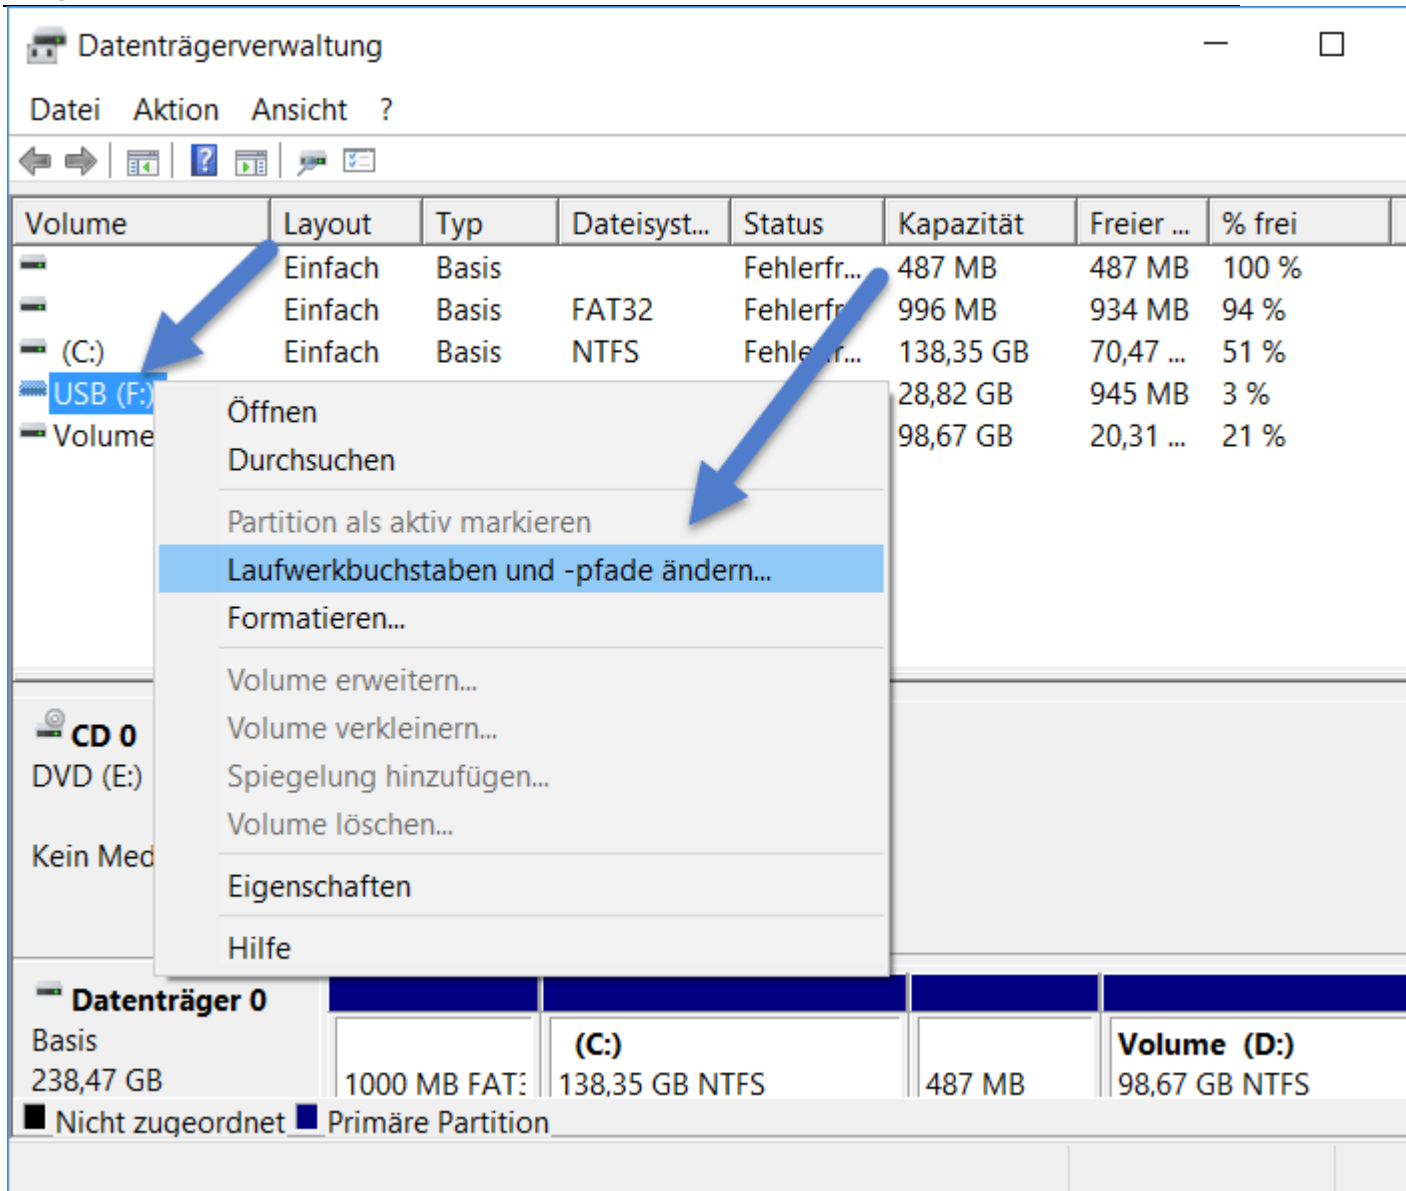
Datenträgerverwaltung

Datei Aktion Ansicht ?

| Volume | Layout | Typ | Dateisyst... | Status | Kapazität | Freier ... | % frei |
|---|---|---|---|---|---|---|---|
| | Einfach | Basis | | Fehlerfr... | 487 MB | 487 MB | 100 % |
| | Einfach | Basis | FAT32 | Fehlerfr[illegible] | 996 MB | 934 MB | 94 % |
| (C:) | Einfach | Basis | NTFS | Fehle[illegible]r... | 138,35 GB | 70,47 ... | 51 % |
| USB (F:) | | | | | 28,82 GB | 945 MB | 3 % |
| Volume | | | | | 98,67 GB | 20,31 ... | 21 % |

Öffnen
Durchsuchen
Partition als aktiv markieren
Laufwerkbuchstaben und -pfade ändern...
Formatieren...
Volume erweitern...
Volume verkleinern...
Spiegelung hinzufügen...
Volume löschen...
Eigenschaften
Hilfe

CD 0
DVD (E:)

Kein Med

Datenträger 0
Basis
238,47 GB

1000 MB FAT:
(C:)
138,35 GB NTFS
487 MB
Volume (D:)
98,67 GB NTFS

Nicht zugeordnet Primäre Partition